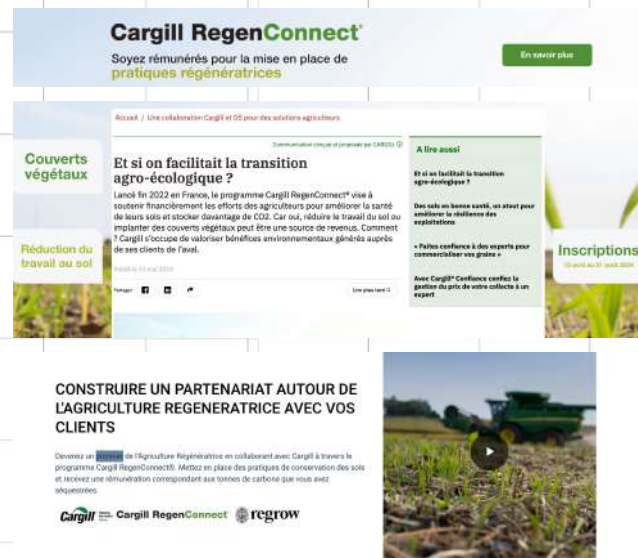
Cargill RegenConnect®

Soyez rémunérés pour la mise en place de pratiques régénératrices

En savoir plus

Couverts végétaux

Réduction du travail au sol

Accueil / Une collaboration Cargill et DS pour des solutions agriculteurs

Communication conçue et proposée par CARGILL

Et si on facilitait la transition agro-écologique ?

Lancé fin 2022 en France, le programme Cargill RegenConnect® vise à soutenir financièrement les efforts des agriculteurs pour améliorer la santé de leurs sols et stocker davantage de CO2. Car oui, réduire le travail du sol ou implanter des couverts végétaux peut être une source de revenus. Comment ? Cargill s'occupe de valoriser bénéfices environnementaux générés auprès de ses clients de l'aval.

Publié le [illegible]

Partager

Lire plus tard

A lire aussi

Et si on facilitait la transition agro-écologique ?

Des sols en bonne santé, un atout pour améliorer la résilience des exploitations

« Faites confiance à des experts pour commercialiser vos grains »

Avec Cargill® Confiance confiez la gestion du prix de votre collecte à un expert

Inscriptions

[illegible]

CONSTRUIRE UN PARTENARIAT AUTOUR DE L'AGRICULTURE REGENERATRICE AVEC VOS CLIENTS

Devenez un pionnier de l'Agriculture Régénératrice en collaborant avec Cargill à travers le programme Cargill RegenConnect®. Mettez en place des pratiques de conservation des sols et recevez une rémunération correspondant aux tonnes de carbone que vous avez séquestrées.

Cargill Cargill RegenConnect regrow